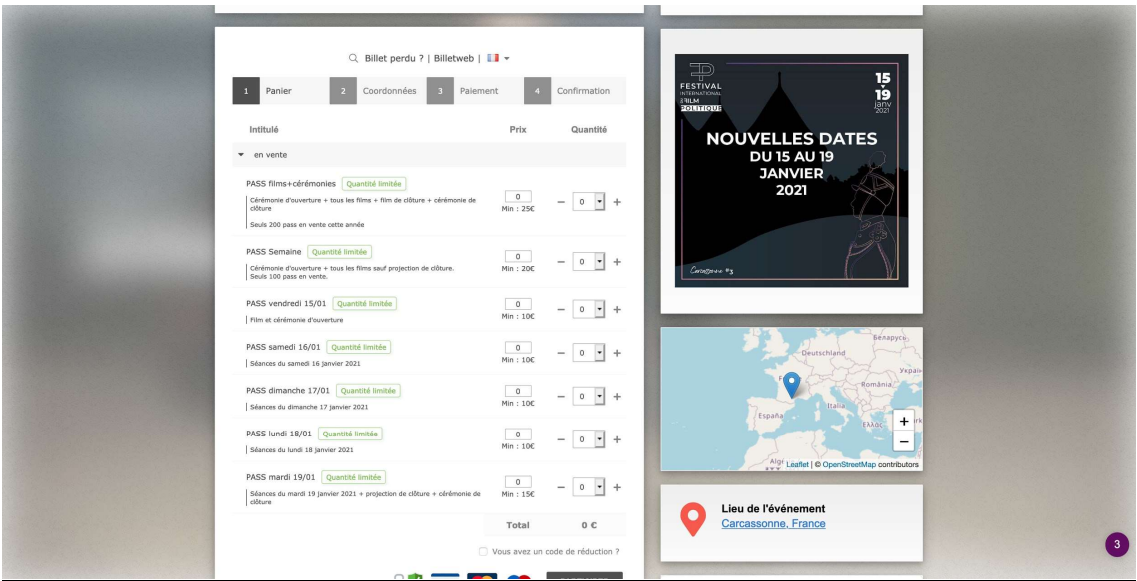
Billet perdu ? | Billetweb |

1 Panier
2 Coordonnées
3 Paiement
4 Confirmation

| Intitulé | Prix | Quantité |
|---|---|---|
| en vente | | |
| PASS films+cérémonies Quantité limitée — Cérémonie d'ouverture + tous les films + film de clôture + cérémonie de clôture. Seuls 200 pass en vente cette année | 0 Min : 25€ | − 0 + |
| PASS Semaine Quantité limitée — Cérémonie d'ouverture + tous les films sauf projection de clôture. Seuls 100 pass en vente. | 0 Min : 20€ | − 0 + |
| PASS vendredi 15/01 Quantité limitée — Film et cérémonie d'ouverture | 0 Min : 10€ | − 0 + |
| PASS samedi 16/01 Quantité limitée — Séances du samedi 16 janvier 2021 | 0 Min : 10€ | − 0 + |
| PASS dimanche 17/01 Quantité limitée — Séances du dimanche 17 janvier 2021 | 0 Min : 10€ | − 0 + |
| PASS lundi 18/01 Quantité limitée — Séances du lundi 18 janvier 2021 | 0 Min : 10€ | − 0 + |
| PASS mardi 19/01 Quantité limitée — Séances du mardi 19 janvier 2021 + projection de clôture + cérémonie de clôture | 0 Min : 15€ | − 0 + |
| | Total | 0 € |

Vous avez un code de réduction ?

FESTIVAL INTERNATIONAL DU FILM POLITIQUE
15 19 janv 2021
NOUVELLES DATES DU 15 AU 19 JANVIER 2021
Carcassonne #3

Беларусь
Deutschland
Україна
România
España
Italia
Ελλάς
Alg
+
−
Leaflet | © OpenStreetMap contributors

Lieu de l'événement
Carcassonne, France

3